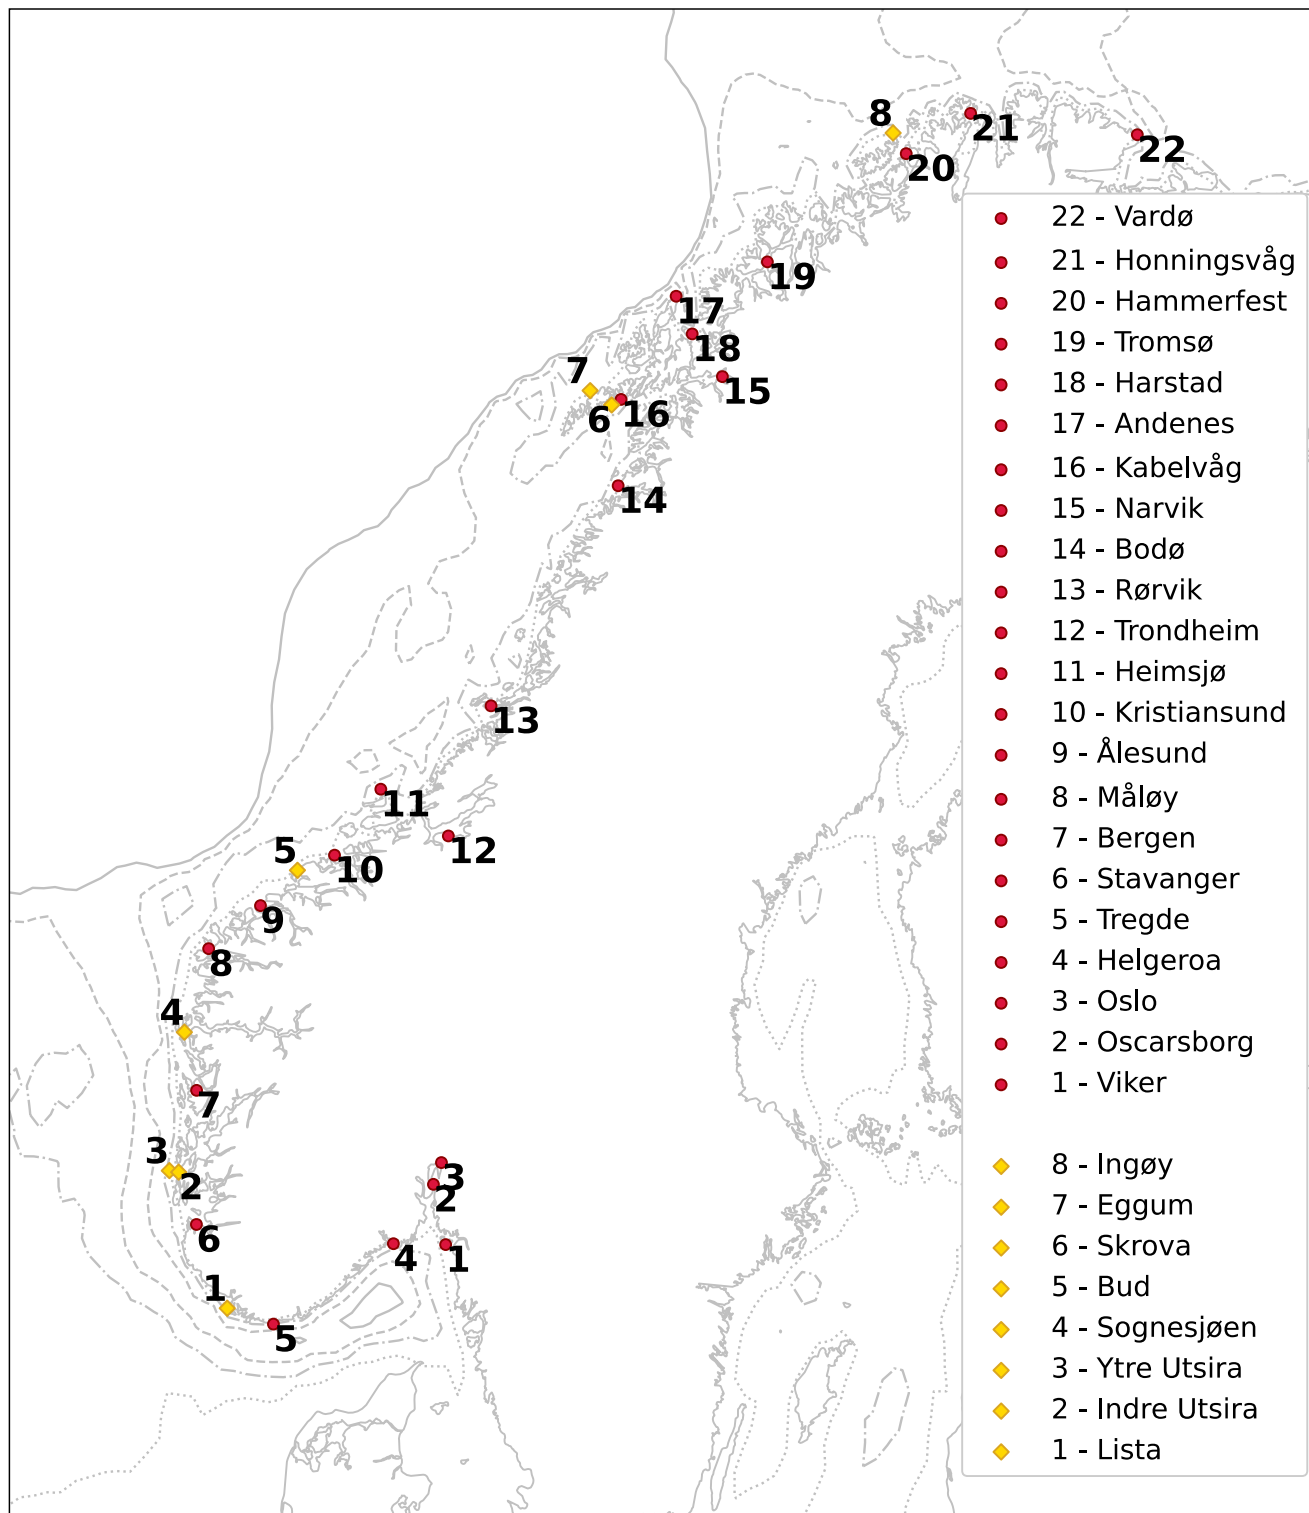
8
21
22
20
19
17
18
7
15
16
6
14
13
11
12
5
10
9
8
4
7
3
3
2
2
6
4
1
1
5

22 - Vardø
21 - Honningsvåg
20 - Hammerfest
19 - Tromsø
18 - Harstad
17 - Andenes
16 - Kabelvåg
15 - Narvik
14 - Bodø
13 - Rørvik
12 - Trondheim
11 - Heimsjø
10 - Kristiansund
9 - Ålesund
8 - Måløy
7 - Bergen
6 - Stavanger
5 - Tregde
4 - Helgeroa
3 - Oslo
2 - Oscarsborg
1 - Viker

8 - Ingøy
7 - Eggum
6 - Skrova
5 - Bud
4 - Sognesjøen
3 - Ytre Utsira
2 - Indre Utsira
1 - Lista